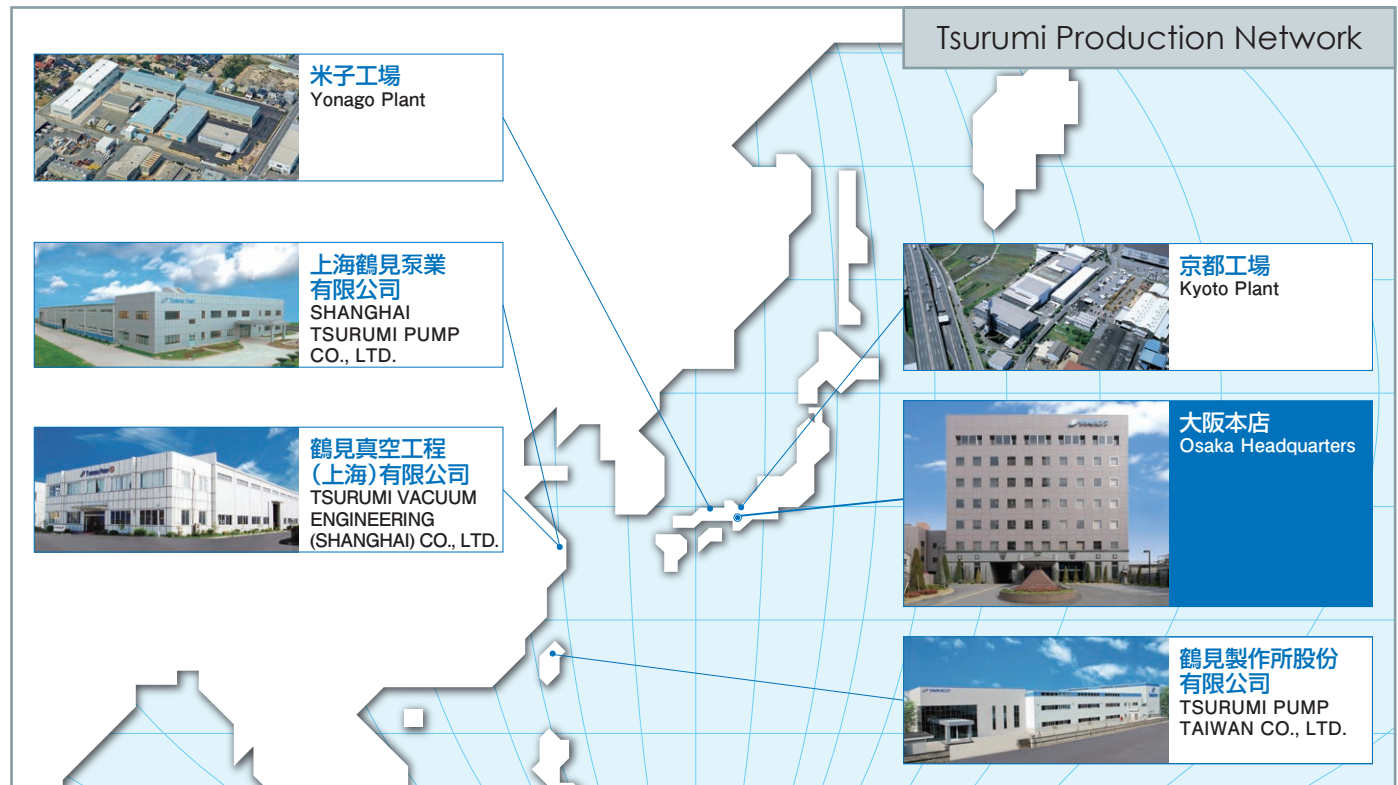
Tsurumi Production Network

米子工場
Yonago Plant

上海鶴見泵業有限公司
SHANGHAI TSURUMI PUMP CO., LTD.

鶴見真空工程(上海)有限公司
TSURUMI VACUUM ENGINEERING (SHANGHAI) CO., LTD.

京都工場
Kyoto Plant

大阪本店
Osaka Headquarters

鶴見製作所股份有限公司
TSURUMI PUMP TAIWAN CO., LTD.